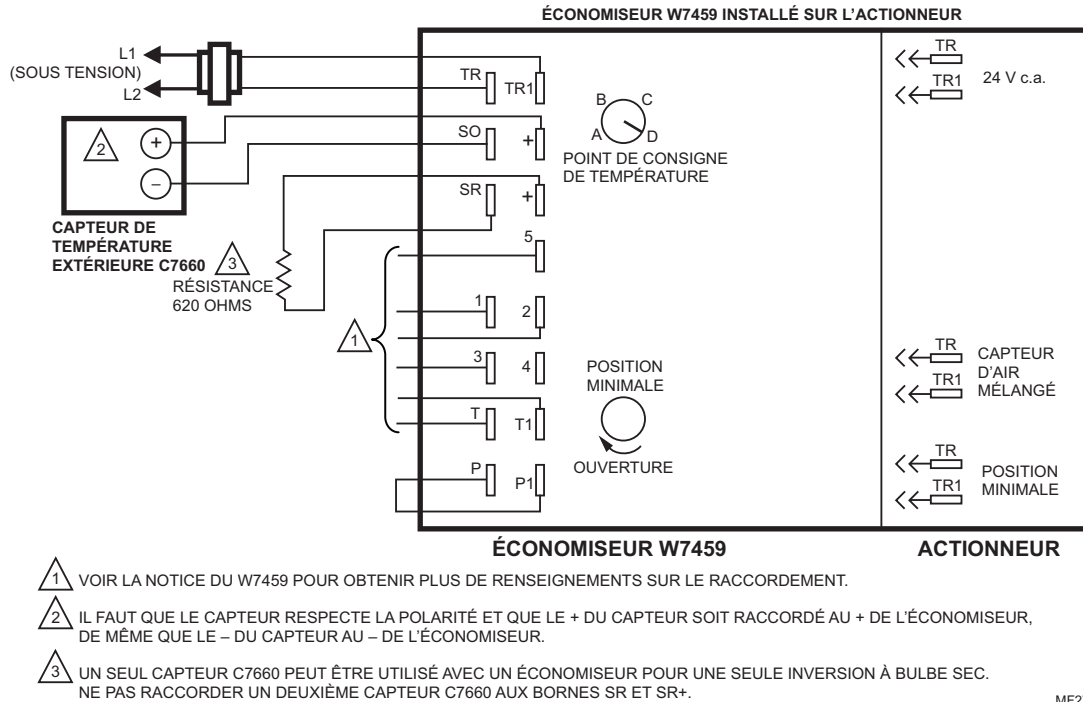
ÉCONOMISEUR W7459 INSTALLÉ SUR L'ACTIONNEUR

L1
(SOUS TENSION)
L2

2
+
–

CAPTEUR DE TEMPÉRATURE EXTÉRIEURE C7660

3
RÉSISTANCE 620 OHMS

1

TR
TR1
SO
+
SR
+
5
1
2
3
4
T
T1
P
P1

B
C
A
D
POINT DE CONSIGNE DE TEMPÉRATURE

POSITION MINIMALE
OUVERTURE

TR
TR1
24 V c.a.

TR
TR1
CAPTEUR D'AIR MÉLANGÉ

TR
TR1
POSITION MINIMALE

ÉCONOMISEUR W7459

ACTIONNEUR

1 VOIR LA NOTICE DU W7459 POUR OBTENIR PLUS DE RENSEIGNEMENTS SUR LE RACCORDEMENT.

2 IL FAUT QUE LE CAPTEUR RESPECTE LA POLARITÉ ET QUE LE + DU CAPTEUR SOIT RACCORDÉ AU + DE L'ÉCONOMISEUR, DE MÊME QUE LE – DU CAPTEUR AU – DE L'ÉCONOMISEUR.

3 UN SEUL CAPTEUR C7660 PEUT ÊTRE UTILISÉ AVEC UN ÉCONOMISEUR POUR UNE SEULE INVERSION À BULBE SEC. NE PAS RACCORDER UN DEUXIÈME CAPTEUR C7660 AUX BORNES SR ET SR+.

MF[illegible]